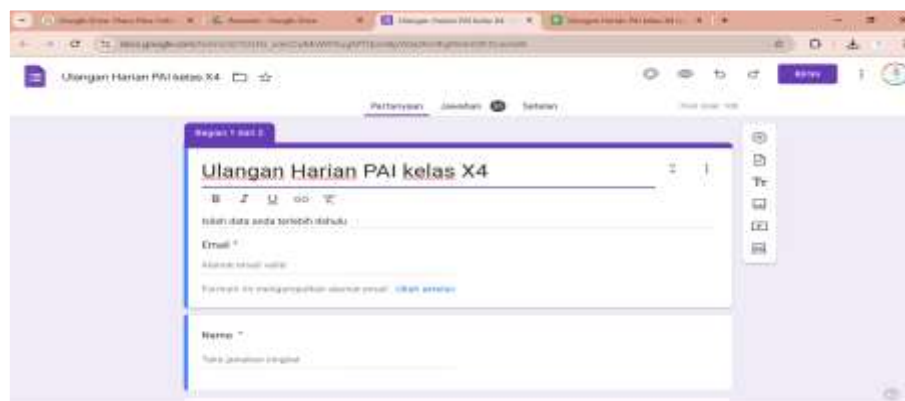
Ulangan Harian PAI kelas X4

Pertanyaan Jawaban Setelan

Kirim

Bagian 1 dari 2

Ulangan Harian PAI kelas X4

Isilah data anda terlebih dahulu

Email *

Alamat email valid

Formulir ini mengumpulkan alamat email. Ubah setelan

Nama *

Teks jawaban singkat